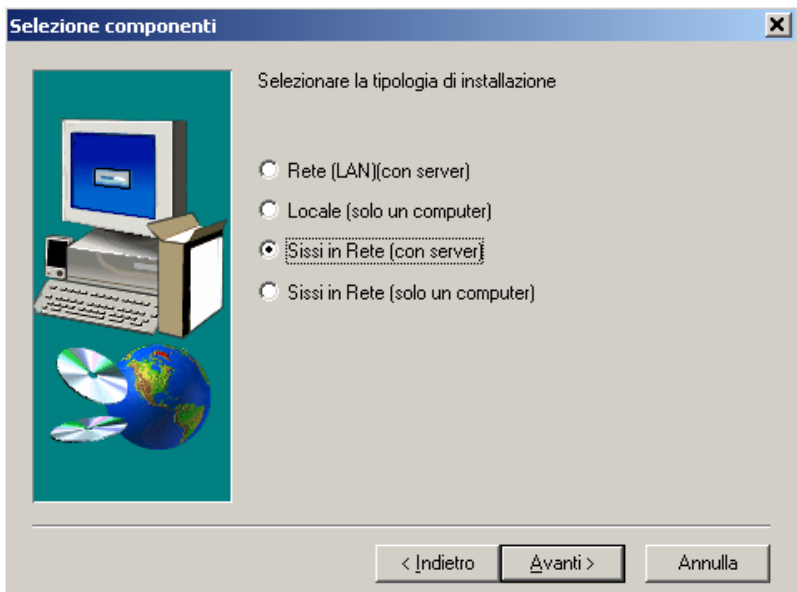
Selezione componenti

Selezionare la tipologia di installazione

Rete (LAN)(con server)

Locale (solo un computer)

Sissi in Rete (con server)

Sissi in Rete (solo un computer)

< Indietro

Avanti >

Annulla